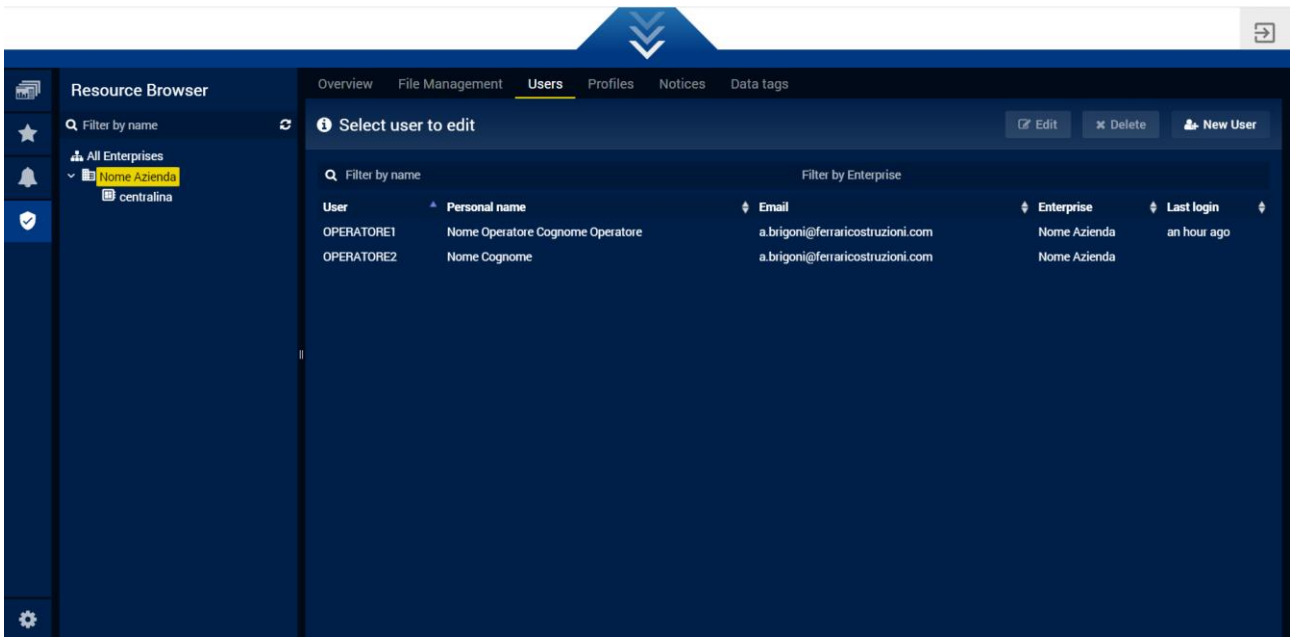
Resource Browser

Filter by name

All Enterprises
Nome Azienda
centralina

Overview File Management Users Profiles Notices Data tags

Select user to edit

Edit Delete New User

Filter by name Filter by Enterprise

| User | Personal name | Email | Enterprise | Last login |
|---|---|---|---|---|
| OPERATORE1 | Nome Operatore Cognome Operatore | a.brigoni@ferraricostruzioni.com | Nome Azienda | an hour ago |
| OPERATORE2 | Nome Cognome | a.brigoni@ferraricostruzioni.com | Nome Azienda | |